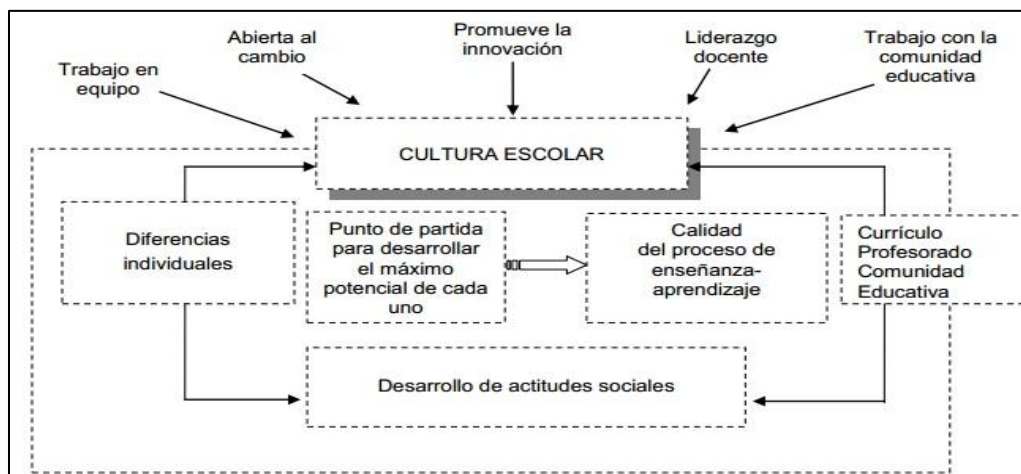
Trabajo en equipo

Abierta al cambio

Promueve la innovación

Liderazgo docente

Trabajo con la comunidad educativa

CULTURA ESCOLAR

Diferencias individuales

Punto de partida para desarrollar el máximo potencial de cada uno

Calidad del proceso de enseñanza-aprendizaje

Currículo Profesorado Comunidad Educativa

Desarrollo de actitudes sociales